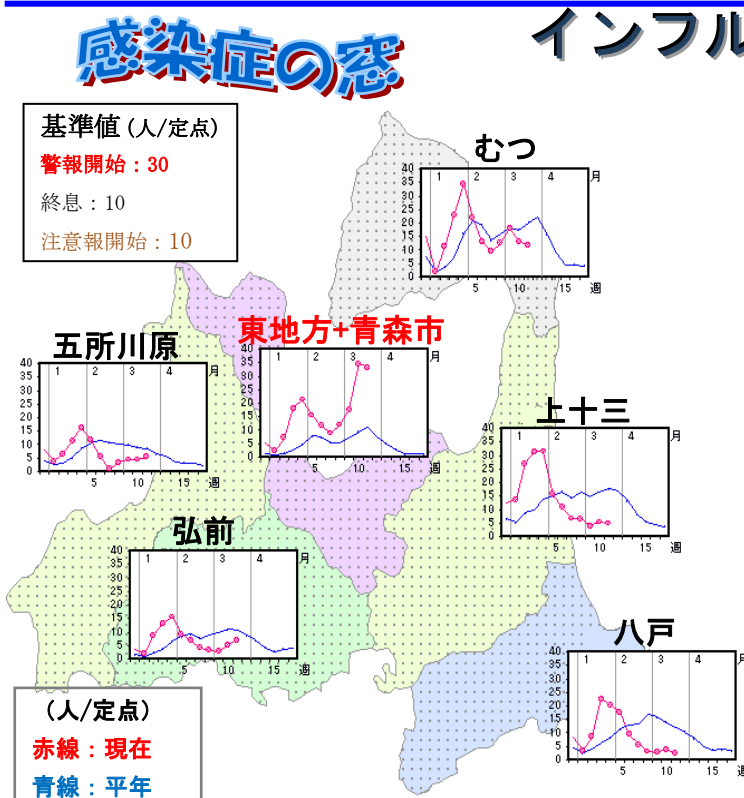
感染症の窓

インフル

基準値（人/定点）
警報開始：30
終息：10
注意報開始：10

むつ
40 35 30 25 20 15 10 5 0
1 2 3 4 月
5 10 15 週

東地方+青森市
40 35 30 25 20 15 10 5 0
1 2 3 4 月
5 10 15 週

五所川原
40 35 30 25 20 15 10 5 0
1 2 3 4 月
5 10 15 週

上十三
40 35 30 25 20 15 10 5 0
1 2 3 4 月
5 10 15 週

弘前
40 35 30 25 20 15 10 5 0
1 2 3 4 月
5 10 15 週

八戸
40 35 30 25 20 15 10 5 0
1 2 3 4 月
5 10 15 週

（人/定点）
赤線：現在
青線：平年